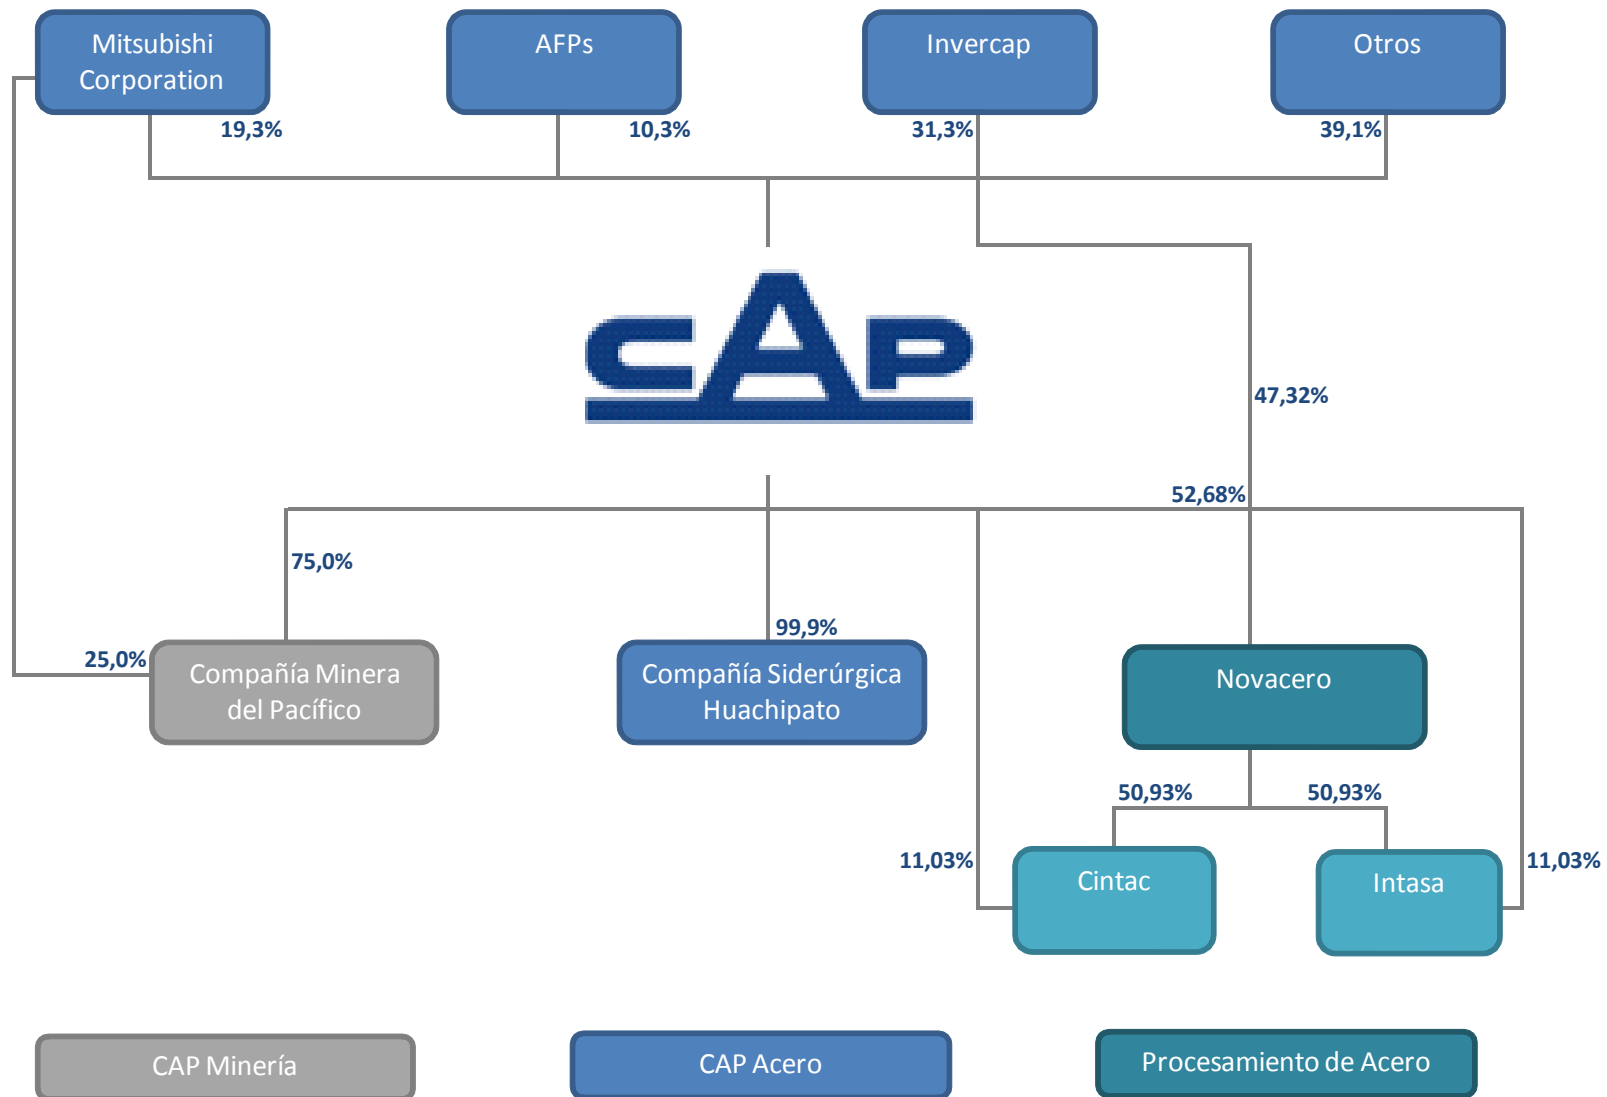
Mitsubishi Corporation

AFPs

Invercap

Otros

19,3%

10,3%

31,3%

39,1%

CAP

47,32%

52,68%

75,0%

99,9%

25,0%

Compañía Minera del Pacífico

Compañía Siderúrgica Huachipato

Novacero

50,93%

50,93%

11,03%

Cintac

Intasa

11,03%

CAP Minería

CAP Acero

Procesamiento de Acero